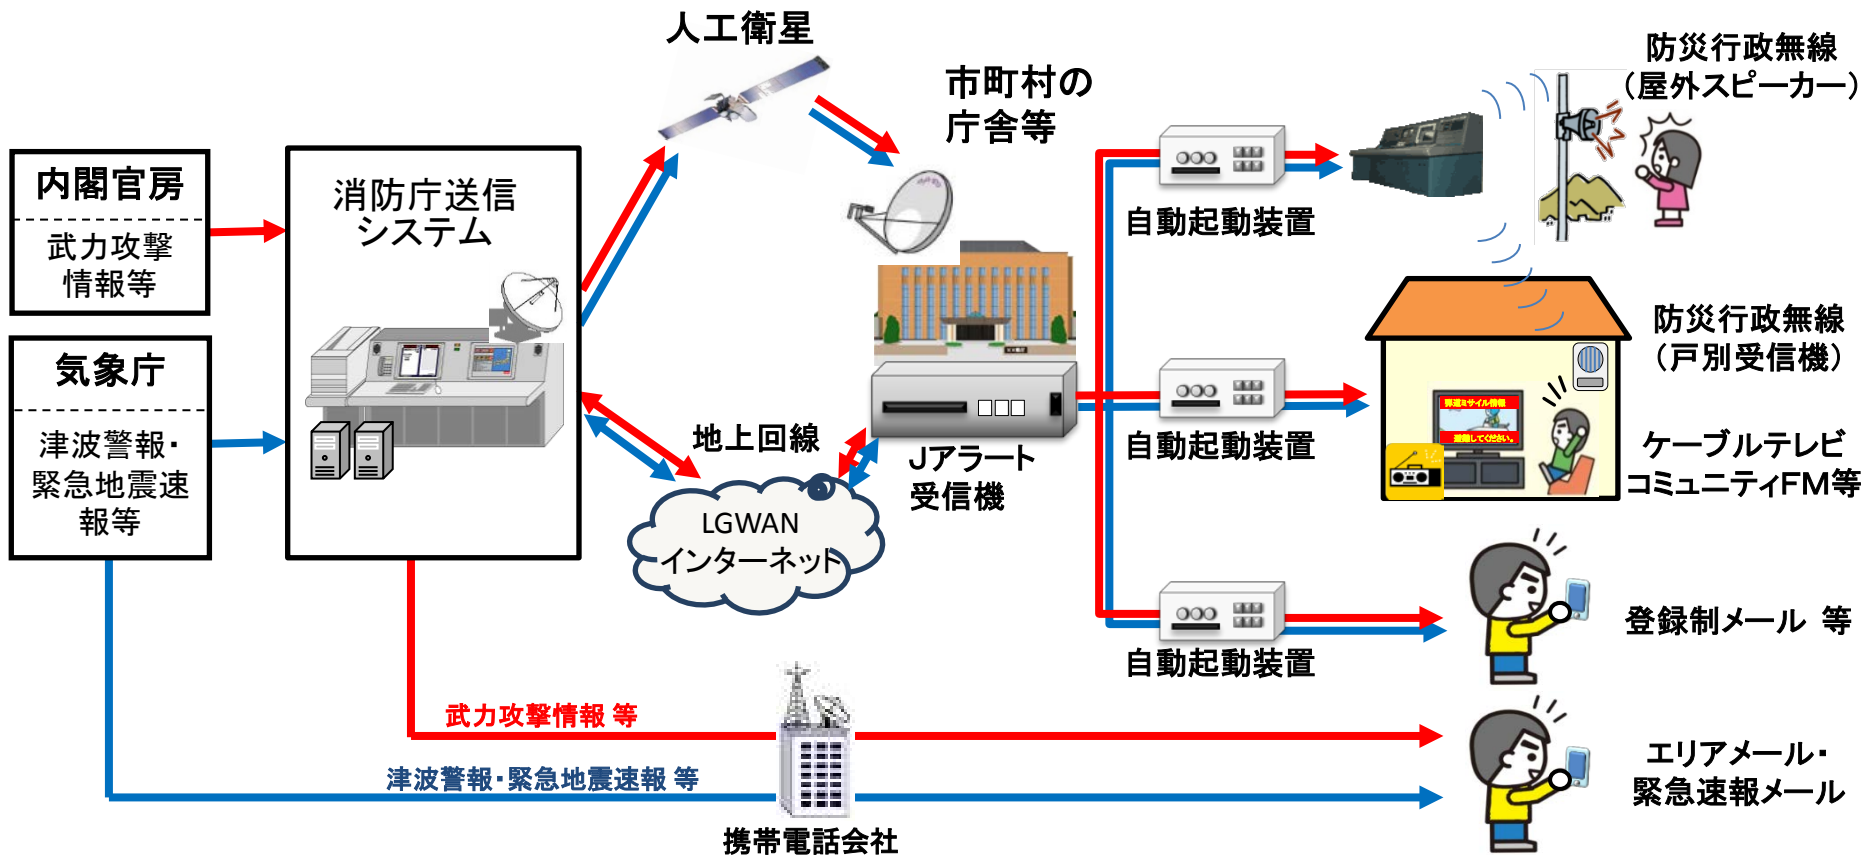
人工衛星

市町村の
庁舎等

防災行政無線
（屋外スピーカー）

内閣官房
武力攻撃
情報等

気象庁
津波警報・
緊急地震速
報等

消防庁送信
システム

自動起動装置

防災行政無線
（戸別受信機）

地上回線

LGWAN
インターネット

Jアラート
受信機

自動起動装置

ケーブルテレビ
コミュニティFM等

自動起動装置

登録制メール 等

武力攻撃情報 等

津波警報・緊急地震速報 等

携帯電話会社

エリアメール・
緊急速報メール